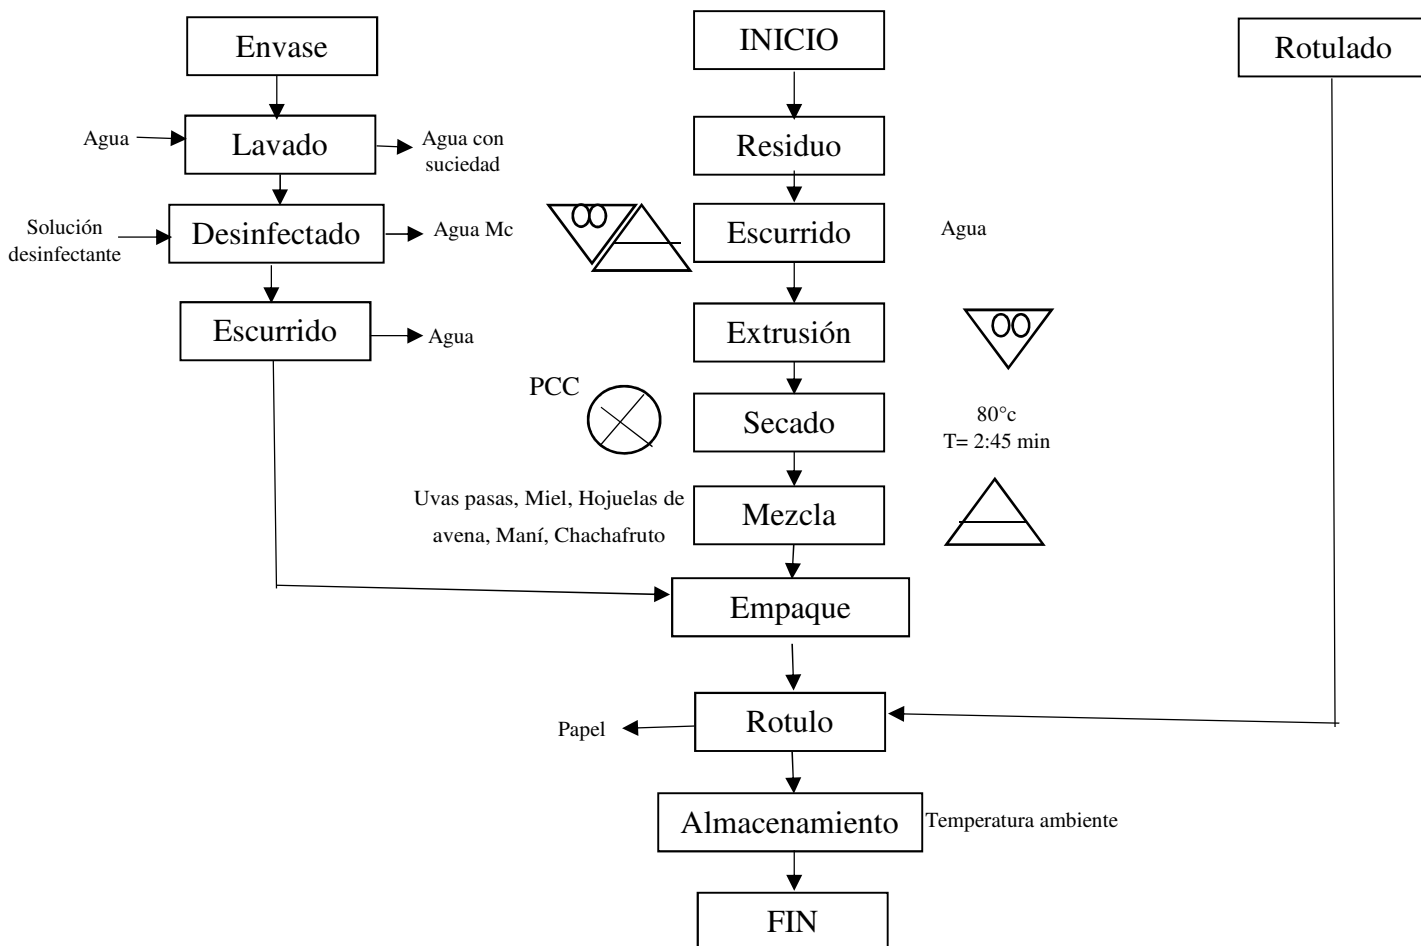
Envase

INICIO

Rotulado

Agua

Lavado

Agua con suciedad

Residuo

Solución desinfectante

Desinfectado

Agua Mc

Escurrido

Agua

Escurrido

Agua

Extrusión

PCC

Secado

80°c
T= 2:45 min

Uvas pasas, Miel, Hojuelas de avena, Maní, Chachafruto

Mezcla

Empaque

Papel

Rotulo

Almacenamiento

Temperatura ambiente

FIN